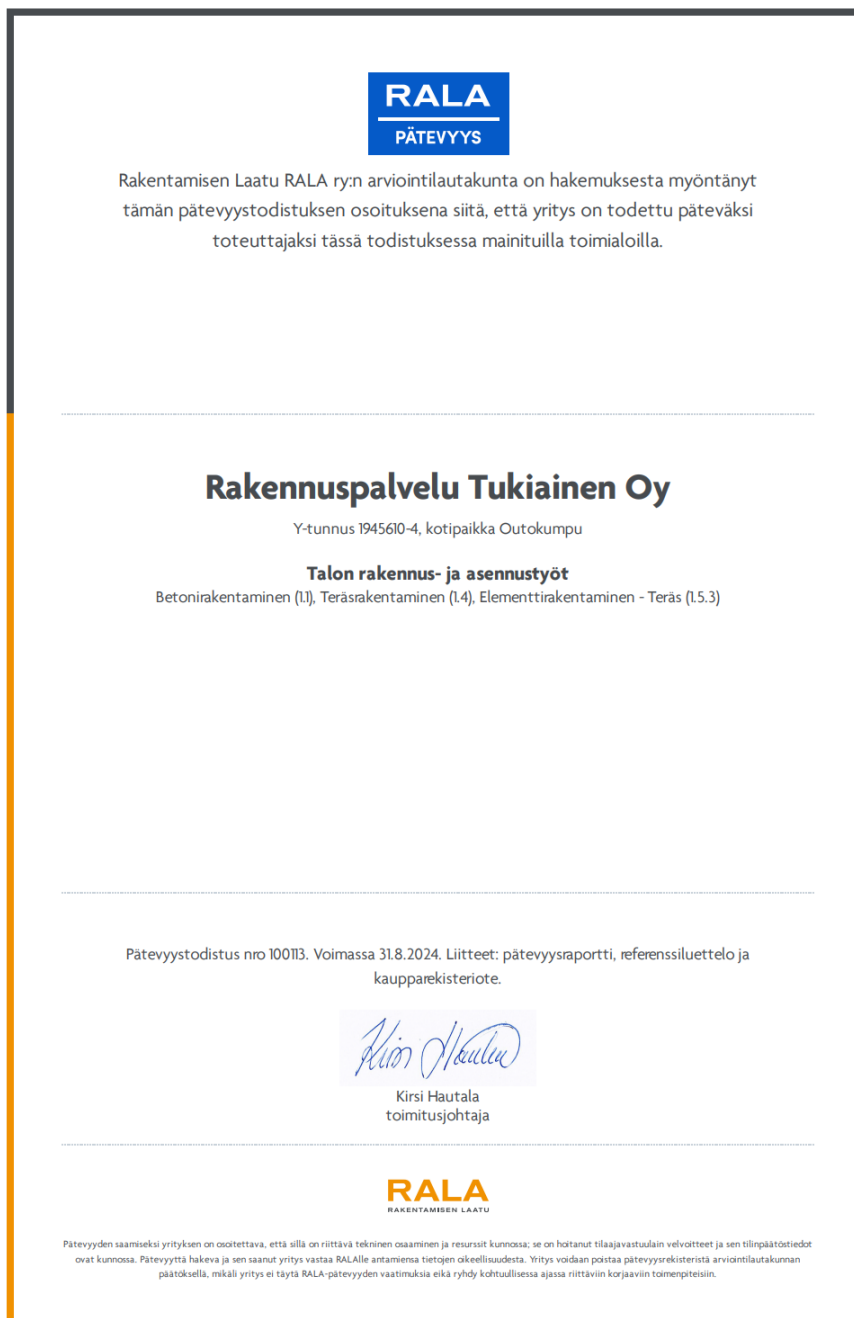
RALA
PÄTEVYYS

Rakentamisen Laatu RALA ry:n arviointilautakunta on hakemuksesta myöntänyt tämän pätevyystodistuksen osoituksena siitä, että yritys on todettu päteväksi toteuttajaksi tässä todistuksessa mainituilla toimialoilla.

Rakennuspalvelu Tukiainen Oy

Y-tunnus 1945610-4, kotipaikka Outokumpu

Talon rakennus- ja asennustyöt
Betonirakentaminen (1.1), Teräsrakentaminen (1.4), Elementtirakentaminen - Teräs (1.5.3)

Pätevyystodistus nro 100113. Voimassa 31.8.2024. Liitteet: pätevyysraportti, referenssiluettelo ja kaupparekisteriote.

Kirsi Hautala

Kirsi Hautala
toimitusjohtaja

RALA
RAKENTAMISEN LAATU

Pätevyyden saamiseksi yrityksen on osoitettava, että sillä on riittävä tekninen osaaminen ja resurssit kunnossa; se on hoitanut tilaajavastuulain velvoitteet ja sen tilinpäätöstiedot ovat kunnossa. Pätevyyttä hakeva ja sen saanut yritys vastaa RALAlle antamiensa tietojen oikeellisuudesta. Yritys voidaan poistaa pätevyysrekisteristä arviointilautakunnan päätöksellä, mikäli yritys ei täytä RALA-pätevyyden vaatimuksia eikä ryhdy kohtuullisessa ajassa riittäviin korjaaviin toimenpiteisiin.